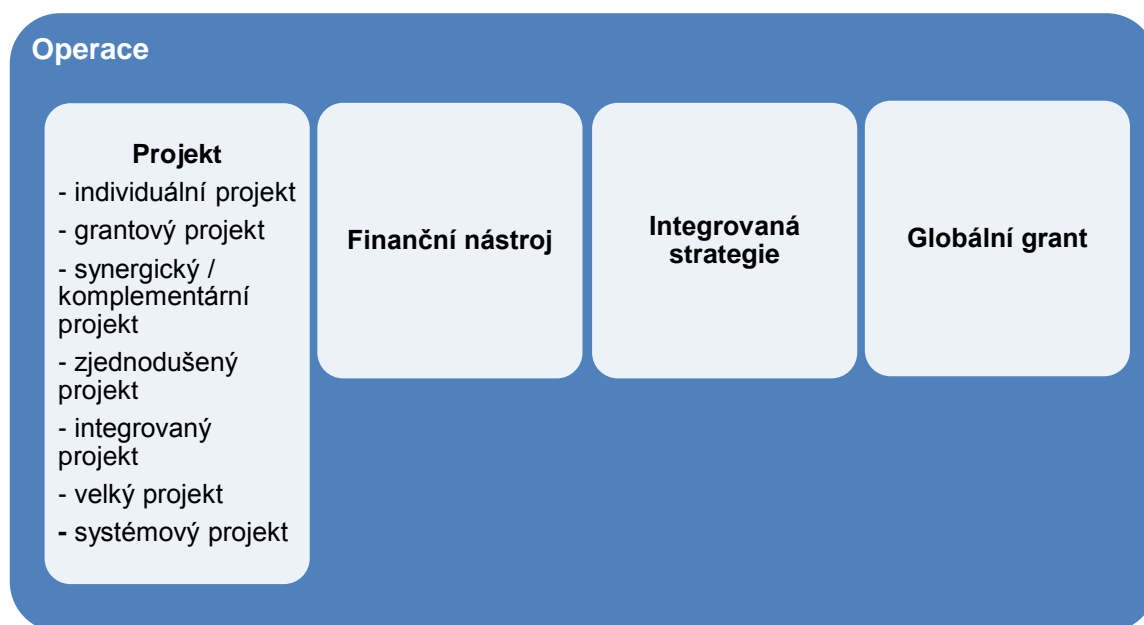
Operace

Projekt
- individuální projekt
- grantový projekt
- synergický / komplementární projekt
- zjednodušený projekt
- integrovaný projekt
- velký projekt
- systémový projekt

Finanční nástroj

Integrovaná strategie

Globální grant